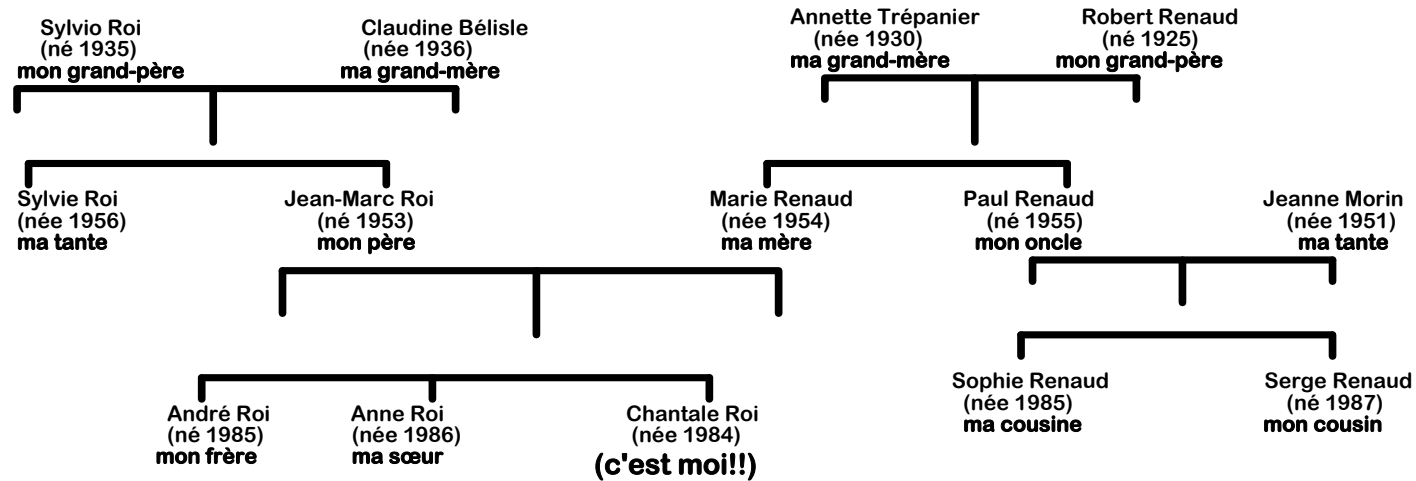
Sylvio Roi
(né 1935)
mon grand-père

Claudine Bélisle
(née 1936)
ma grand-mère

Annette Trépanier
(née 1930)
ma grand-mère

Robert Renaud
(né 1925)
mon grand-père

Sylvie Roi
(née 1956)
ma tante

Jean-Marc Roi
(né 1953)
mon père

Marie Renaud
(née 1954)
ma mère

Paul Renaud
(né 1955)
mon oncle

Jeanne Morin
(née 1951)
ma tante

André Roi
(né 1985)
mon frère

Anne Roi
(née 1986)
ma sœur

Chantale Roi
(née 1984)
(c'est moi!!)

Sophie Renaud
(née 1985)
ma cousine

Serge Renaud
(né 1987)
mon cousin